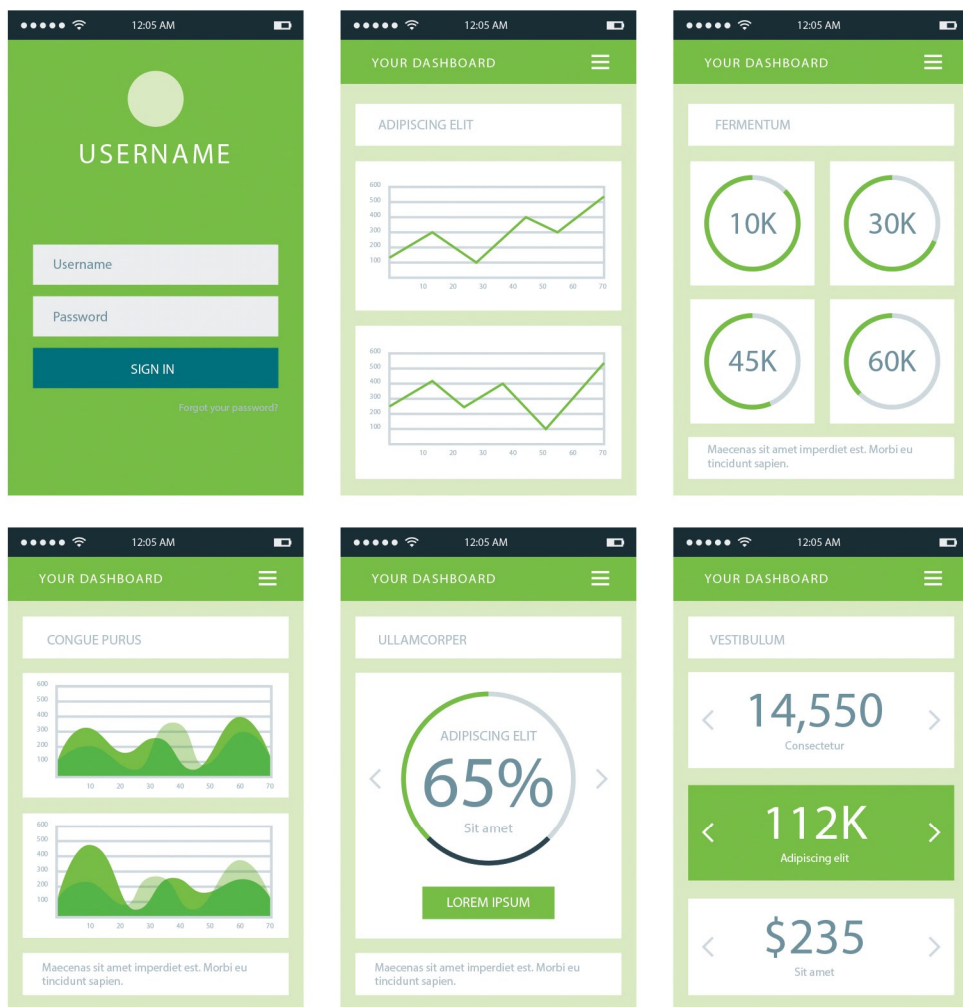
12:05 AM

USERNAME

Username

Password

SIGN IN

Forgot your password?

12:05 AM

YOUR DASHBOARD

ADIPISCING ELIT

600
500
400
300
200
100
10 20 30 40 50 60 70

600
500
400
300
200
100
10 20 30 40 50 60 70

12:05 AM

YOUR DASHBOARD

FERMENTUM

10K

30K

45K

60K

Maecenas sit amet imperdiet est. Morbi eu tincidunt sapien.

12:05 AM

YOUR DASHBOARD

CONGUE PURUS

600
500
400
300
200
100
10 20 30 40 50 60 70

600
500
400
300
200
100
10 20 30 40 50 60 70

Maecenas sit amet imperdiet est. Morbi eu tincidunt sapien.

12:05 AM

YOUR DASHBOARD

ULLAMCORPER

ADIPISCING ELIT
65%
Sit amet

LOREM IPSUM

Maecenas sit amet imperdiet est. Morbi eu tincidunt sapien.

12:05 AM

YOUR DASHBOARD

VESTIBULUM

14,550
Consectetur

112K
Adipiscing elit

$235
Sit amet